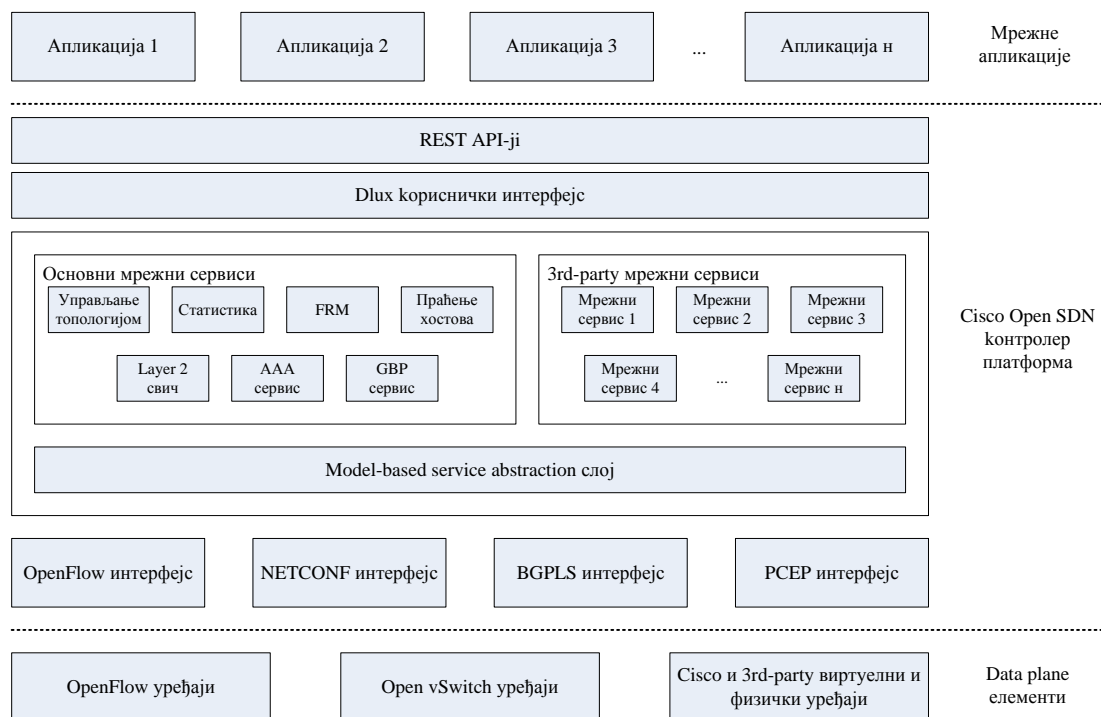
Апликација 1

Апликација 2

Апликација 3

...

Апликација н

Мрежне апликације

REST API-ji

Dlux кориснички интерфејс

Основни мрежни сервиси

Управљање топологијом

Статистика

FRM

Праћење хостова

Layer 2 свич

AAA сервис

GBP сервис

3rd-party мрежни сервиси

Мрежни сервис 1

Мрежни сервис 2

Мрежни сервис 3

Мрежни сервис 4

...

Мрежни сервис н

Model-based service abstraction слој

Cisco Open SDN контролер платформа

OpenFlow интерфејс

NETCONF интерфејс

BGPLS интерфејс

PCEP интерфејс

OpenFlow уређаји

Open vSwitch уређаји

Cisco и 3rd-party виртуелни и физички уређаји

Data plane елементи